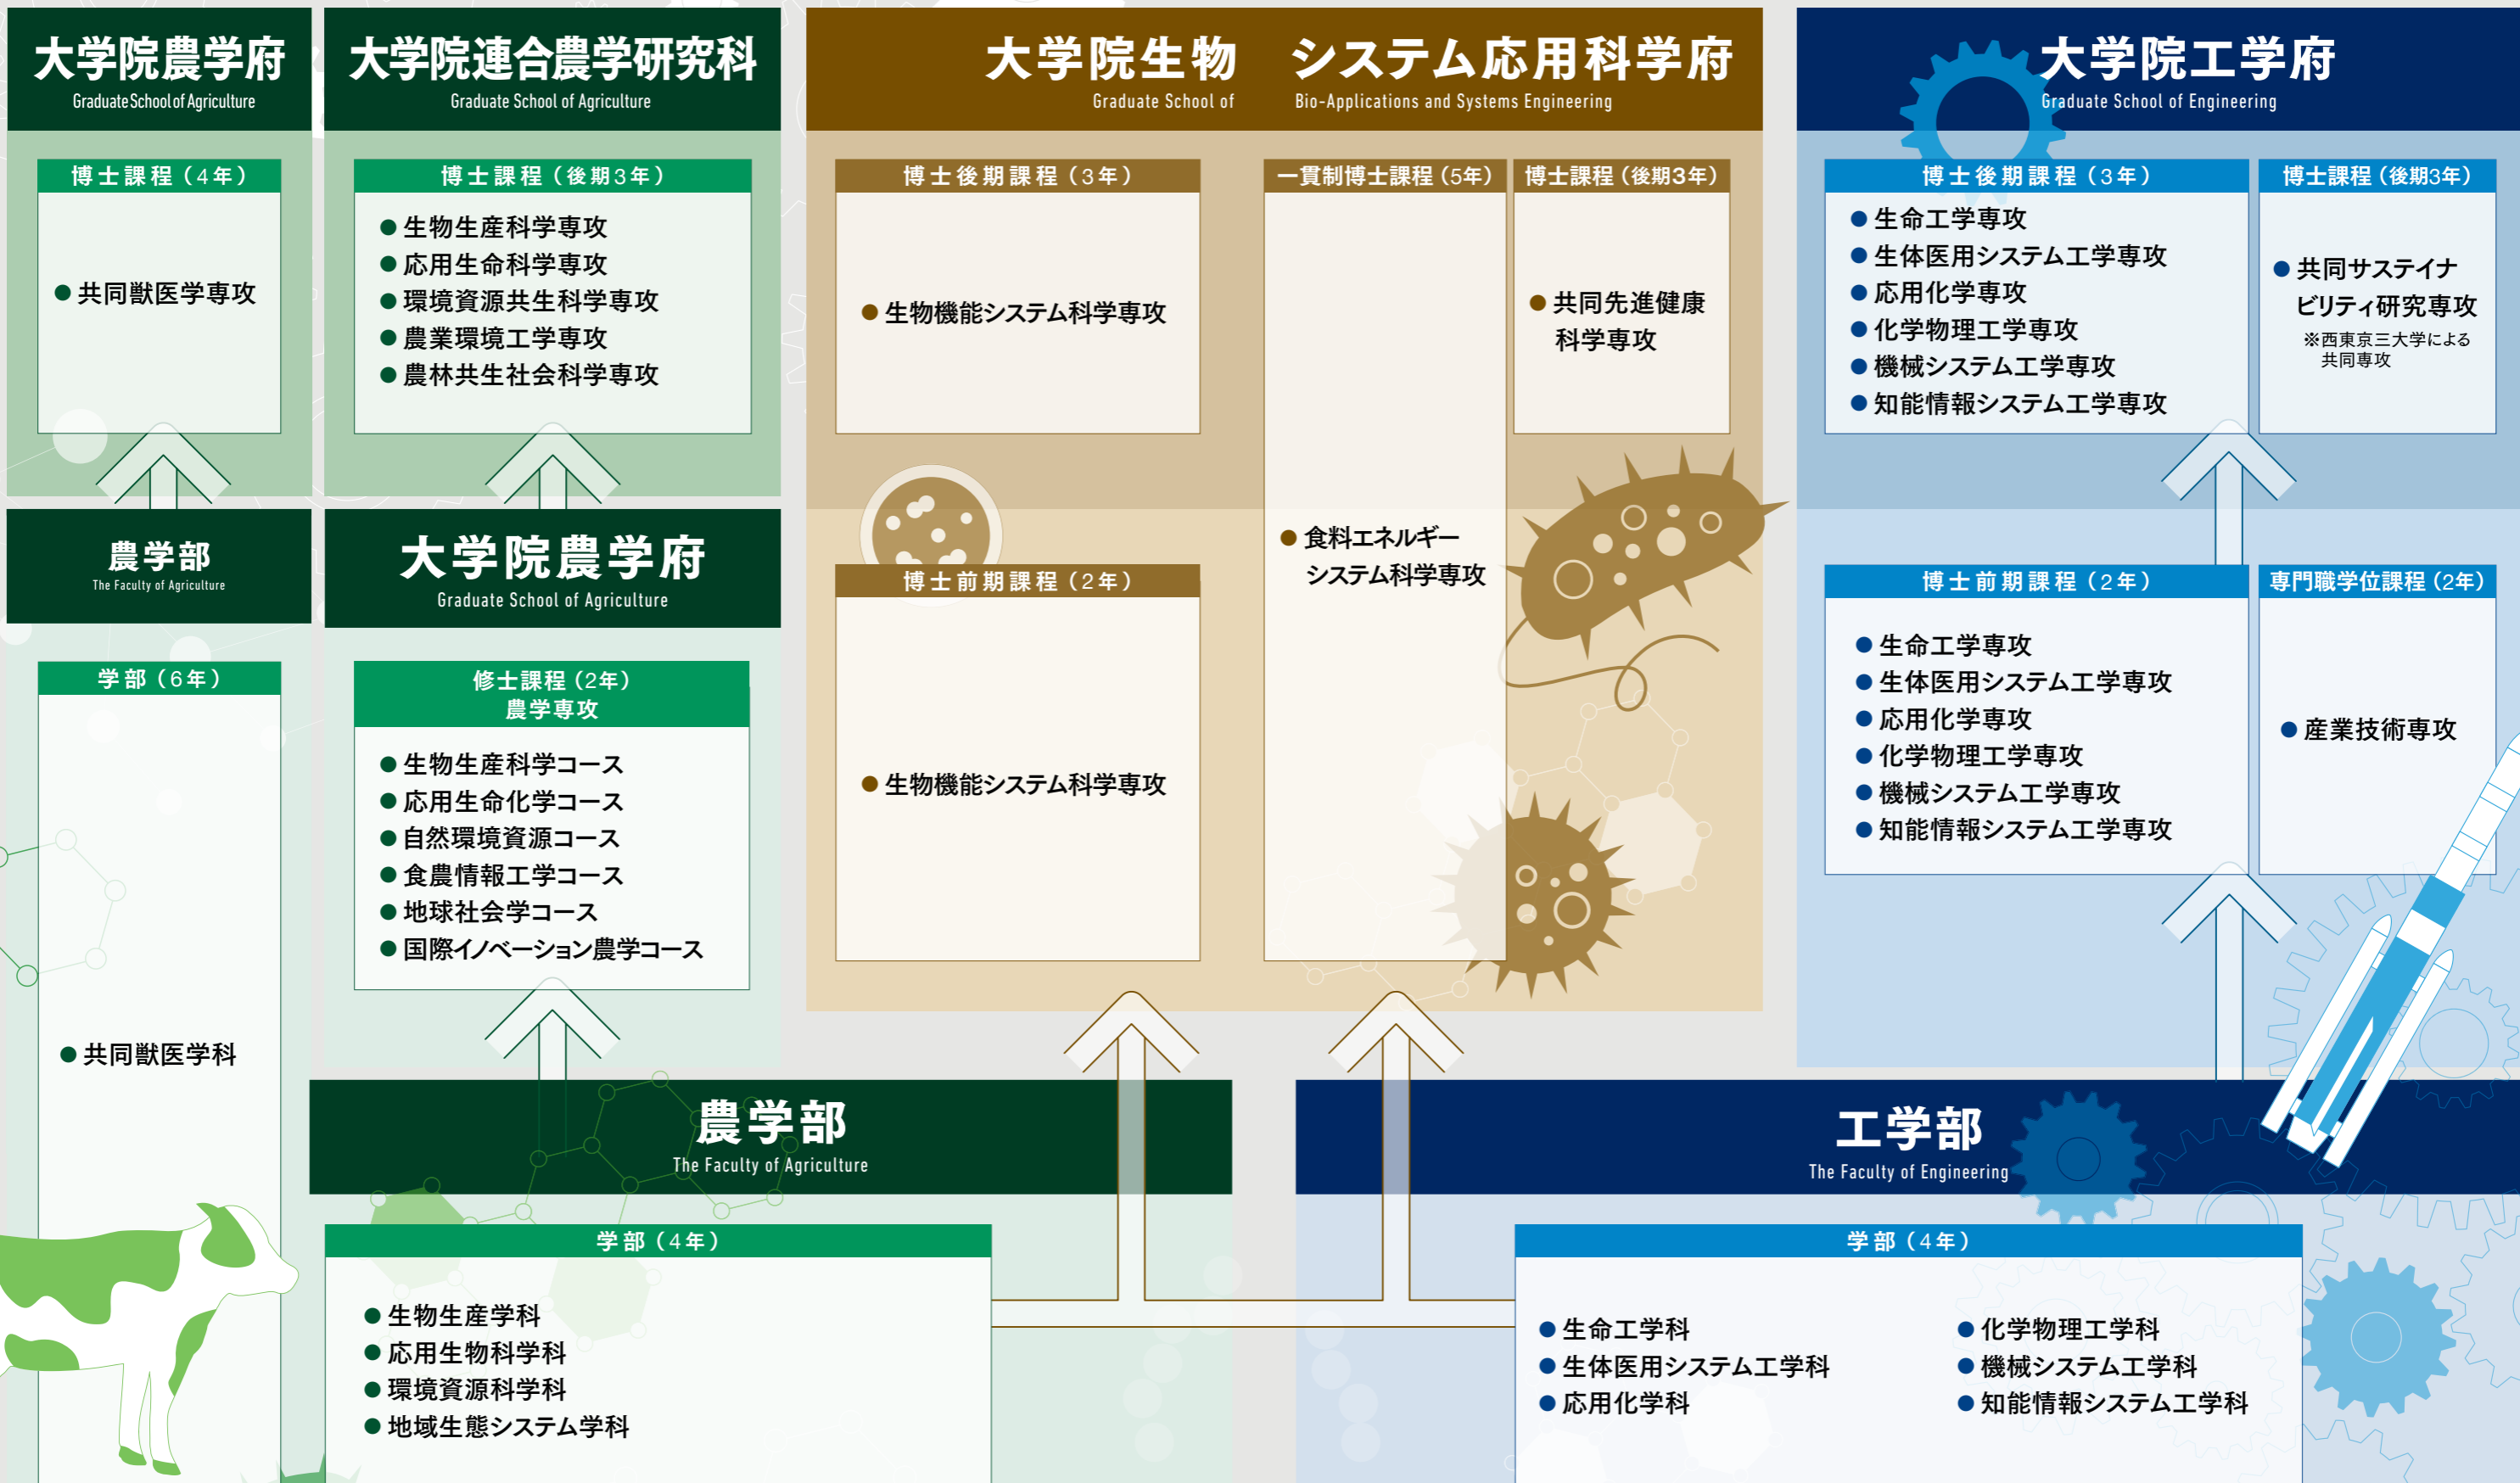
大学院農学府
Graduate School of Agriculture

博士課程（4年）

● 共同獣医学専攻

農学部
The Faculty of Agriculture

学部（6年）

● 共同獣医学科

大学院連合農学研究科
Graduate School of Agriculture

博士課程（後期3年）

● 生物生産科学専攻
● 応用生命科学専攻
● 環境資源共生科学専攻
● 農業環境工学専攻
● 農林共生社会科学専攻

大学院農学府
Graduate School of Agriculture

修士課程（2年）
農学専攻

● 生物生産科学コース
● 応用生命化学コース
● 自然環境資源コース
● 食農情報工学コース
● 地球社会学コース
● 国際イノベーション農学コース

大学院生物システム応用科学府
Graduate School of Bio-Applications and Systems Engineering

博士後期課程（3年）

● 生物機能システム科学専攻

博士前期課程（2年）

● 生物機能システム科学専攻

一貫制博士課程（5年）

● 食料エネルギーシステム科学専攻

博士課程（後期3年）

● 共同先進健康科学専攻

大学院工学府
Graduate School of Engineering

博士後期課程（3年）

● 生命工学専攻
● 生体医用システム工学専攻
● 応用化学専攻
● 化学物理工学専攻
● 機械システム工学専攻
● 知能情報システム工学専攻

博士課程（後期3年）

● 共同サステイナビリティ研究専攻
※西東京三大学による共同専攻

博士前期課程（2年）

● 生命工学専攻
● 生体医用システム工学専攻
● 応用化学専攻
● 化学物理工学専攻
● 機械システム工学専攻
● 知能情報システム工学専攻

専門職学位課程（2年）

● 産業技術専攻

農学部
The Faculty of Agriculture

学部（4年）

● 生物生産学科
● 応用生物科学科
● 環境資源科学科
● 地域生態システム学科

工学部
The Faculty of Engineering

学部（4年）

● 生命工学科
● 生体医用システム工学科
● 応用化学科
● 化学物理工学科
● 機械システム工学科
● 知能情報システム工学科